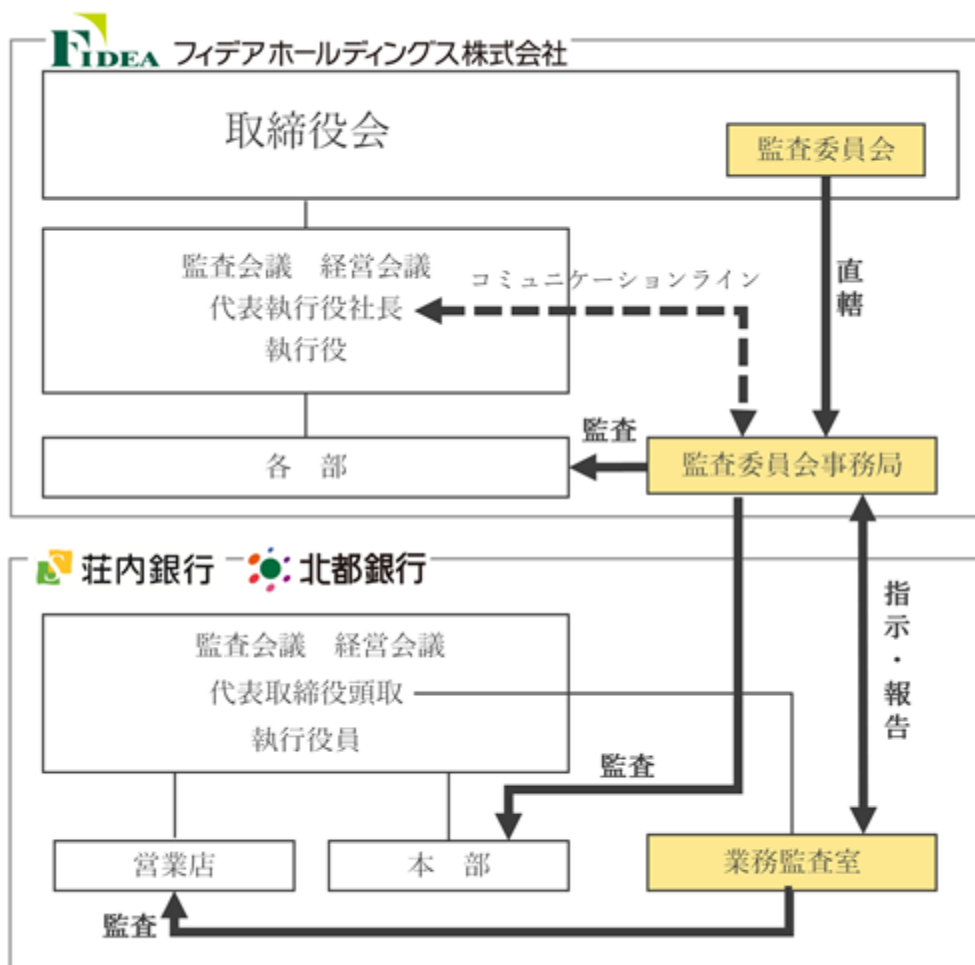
FIDEA フィデアホールディングス株式会社

取締役会

監査委員会

直轄

監査会議　経営会議
代表執行役社長
執行役

コミュニケーションライン

監査

各　部

監査委員会事務局

荘内銀行　北都銀行

監査会議　経営会議
代表取締役頭取
執行役員

指示・報告

監査

営業店

本　部

業務監査室

監査